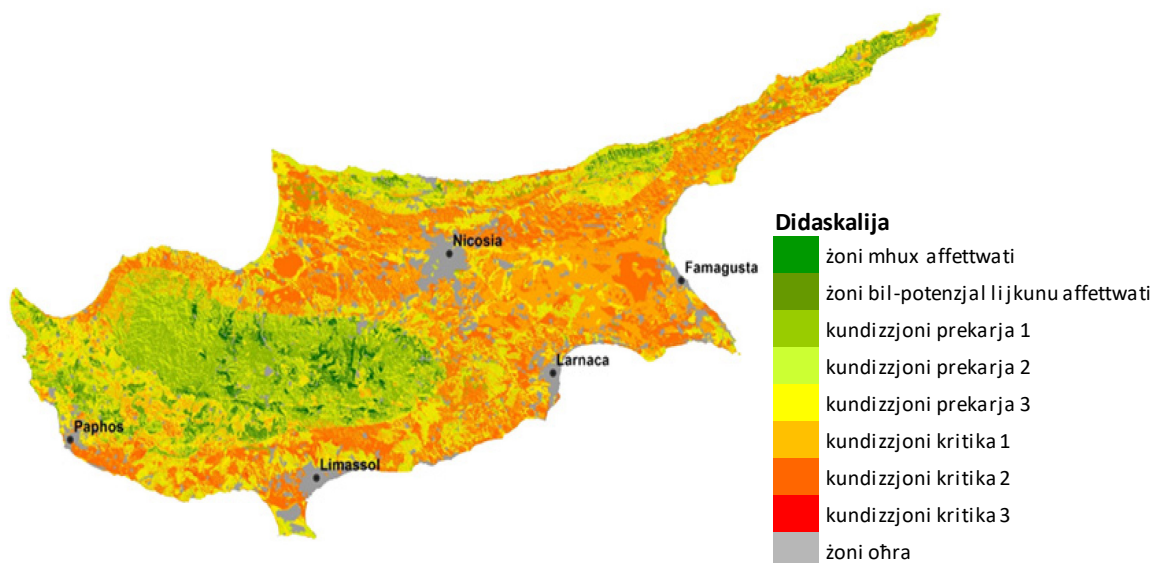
Nicosia
Famagusta
Larnaca
Paphos
Limassol

Didaskalija
żoni mhux affettwati
żoni bil-potenzjal li jkunu affettwati
kundizzjoni prekarja 1
kundizzjoni prekarja 2
kundizzjoni prekarja 3
kundizzjoni kritika 1
kundizzjoni kritika 2
kundizzjoni kritika 3
żoni oħra